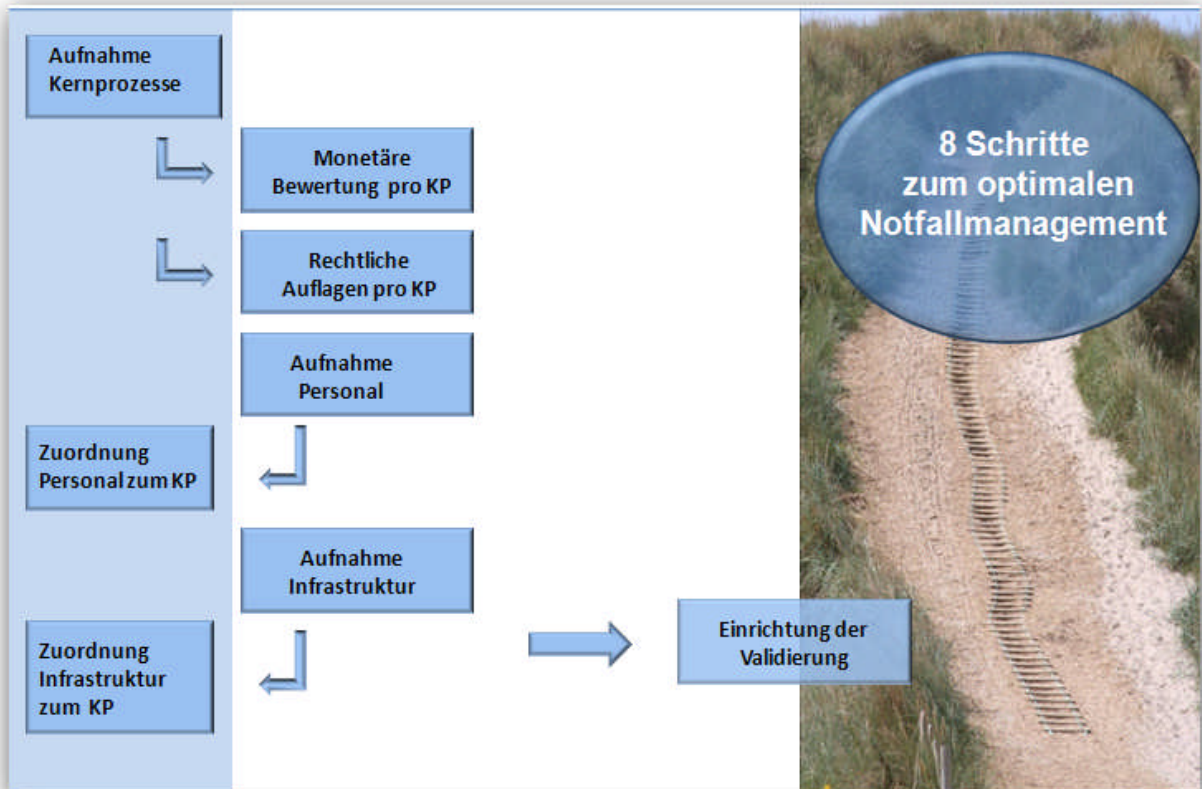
Aufnahme Kernprozesse

Monetäre Bewertung pro KP

Rechtliche Auflagen pro KP

Aufnahme Personal

Zuordnung Personal zum KP

Aufnahme Infrastruktur

Zuordnung Infrastruktur zum KP

Einrichtung der Validierung

8 Schritte zum optimalen Notfallmanagement